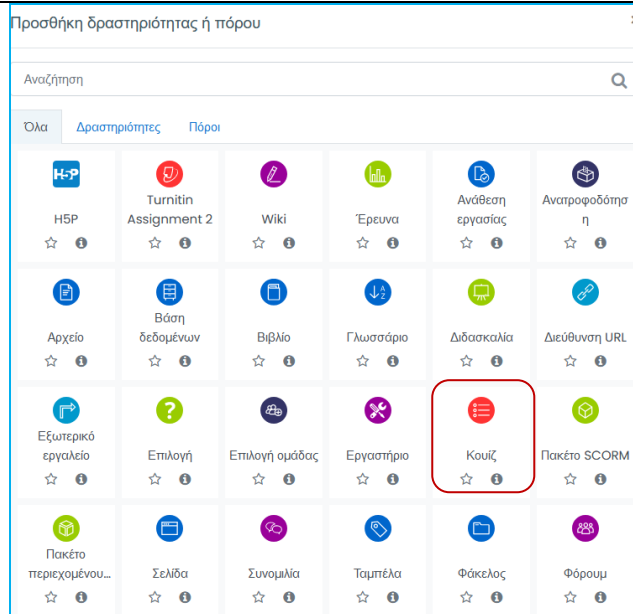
Προσθήκη δραστηριότητας ή πόρου

×

Αναζήτηση

Όλα | Δραστηριότητες | Πόροι

H5P
H5P

Turnitin Assignment 2

Wiki

Έρευνα

Ανάθεση εργασίας

Ανατροφοδότηση

Αρχείο

Βάση δεδομένων

Βιβλίο

Γλωσσάριο

Διδασκαλία

Διεύθυνση URL

Εξωτερικό εργαλείο

Επιλογή

Επιλογή ομάδας

Εργαστήριο

Κουίζ

Πακέτο SCORM

Πακέτο περιεχομένου...

Σελίδα

Συνομιλία

Ταμπέλα

Φάκελος

Φόρουμ